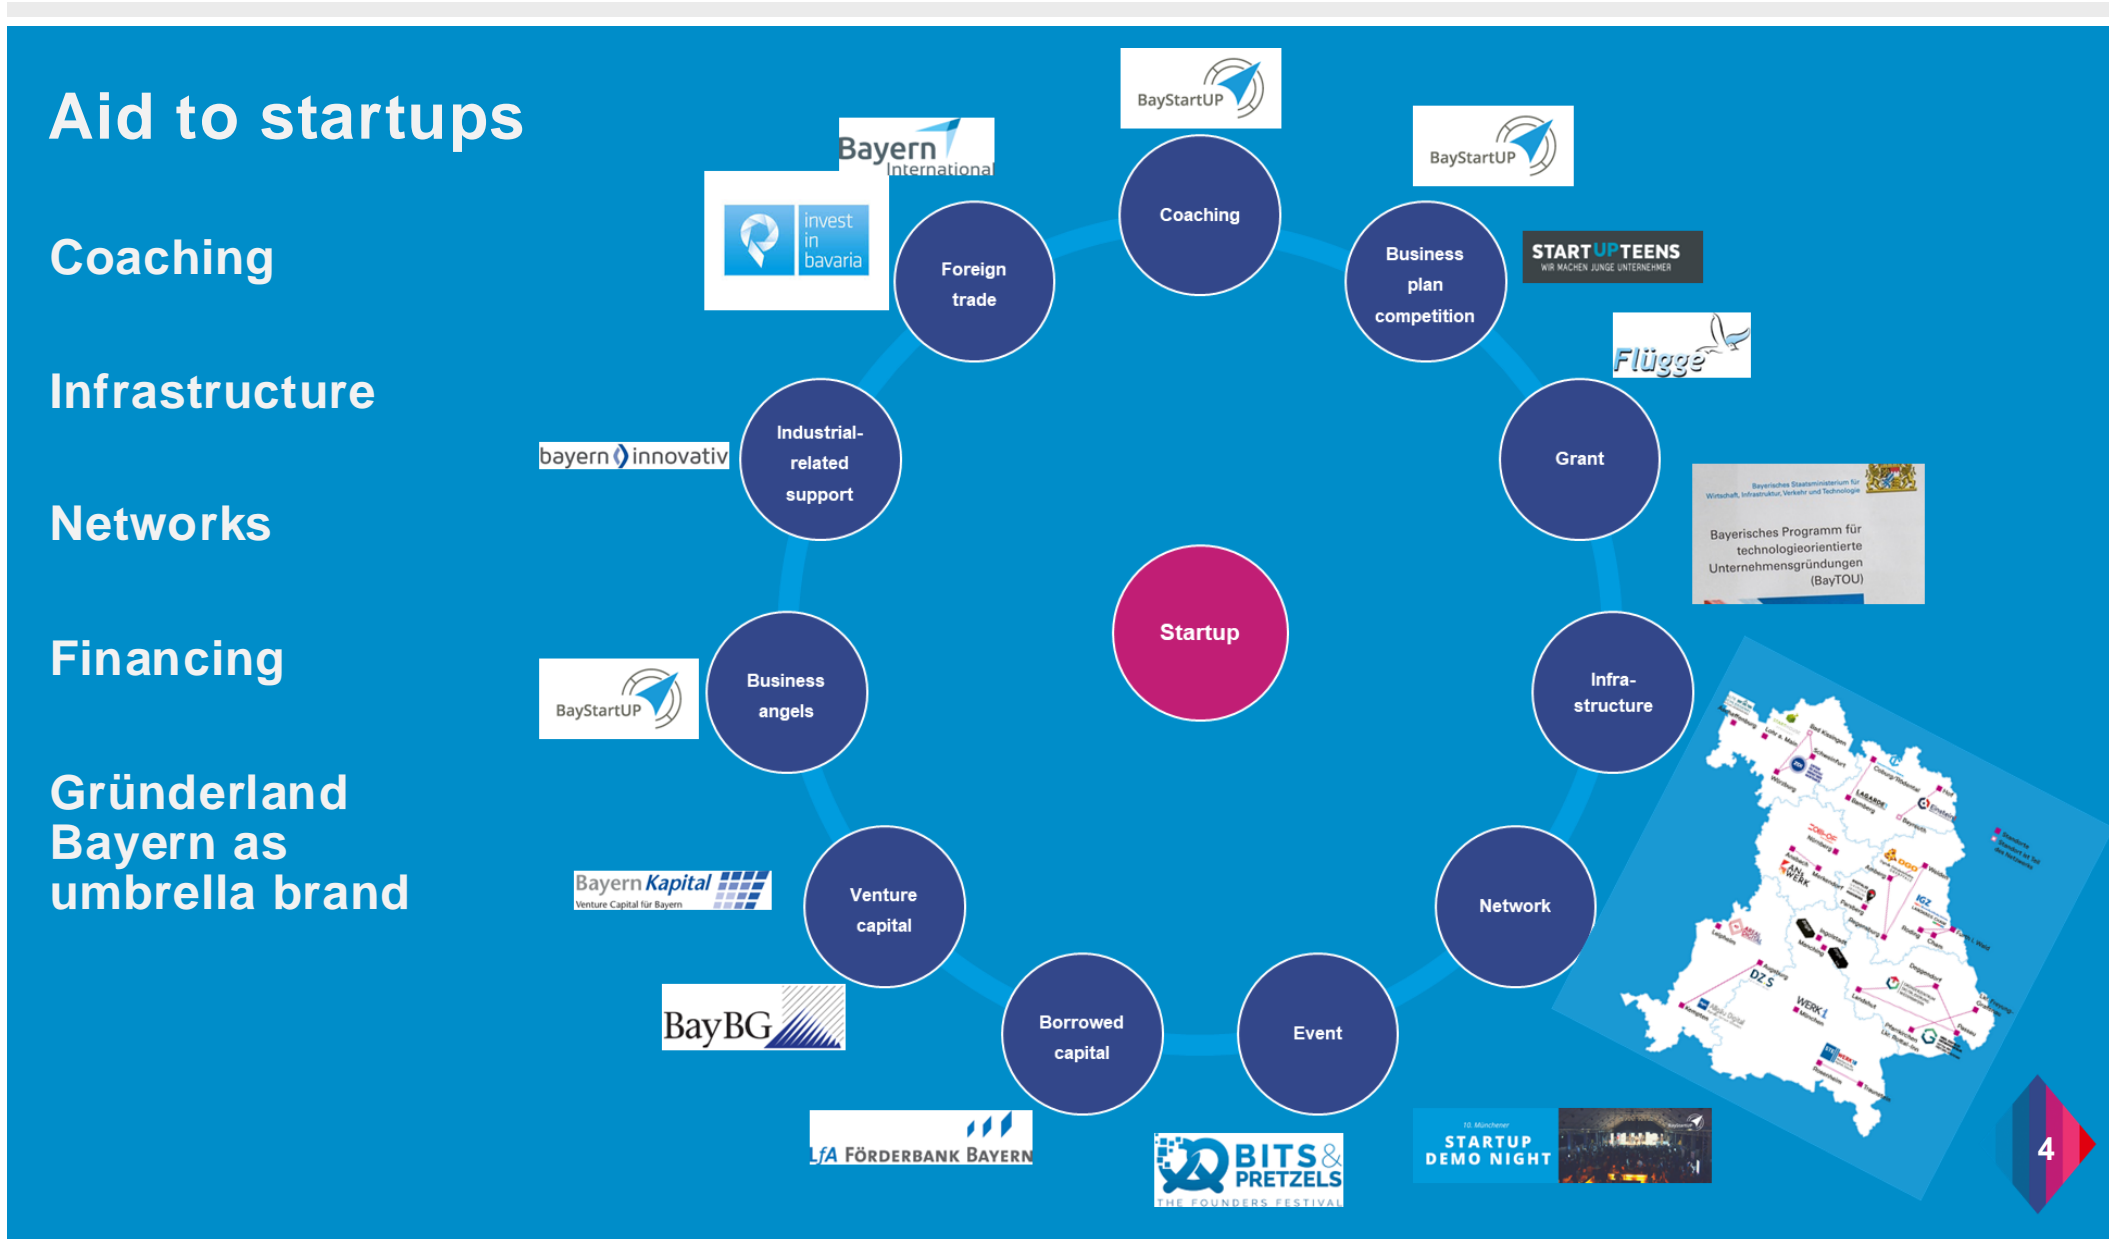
Aid to startups

Coaching

Infrastructure

Networks

Financing

Gründerland Bayern as umbrella brand

BayStartUP

Coaching

BayStartUP

Bayern International

invest in bavaria

Foreign trade

Business plan competition

START UP TEENS
WIR MACHEN JUNGE UNTERNEHMER

Flügge

Grant

Bayerisches Staatsministerium für Wirtschaft, Infrastruktur, Verkehr und Technologie

Bayerisches Programm für technologieorientierte Unternehmensgründungen (BayTOU)

bayern innovativ

Industrial-related support

Startup

BayStartUP

Business angels

Infra-structure

Network

Bayern Kapital
Venture Capital für Bayern

Venture capital

BayBG

Borrowed capital

Event

LfA FÖRDERBANK BAYERN

BITS & PRETZELS
THE FOUNDERS FESTIVAL

10. Münchener
STARTUP DEMO NIGHT

4